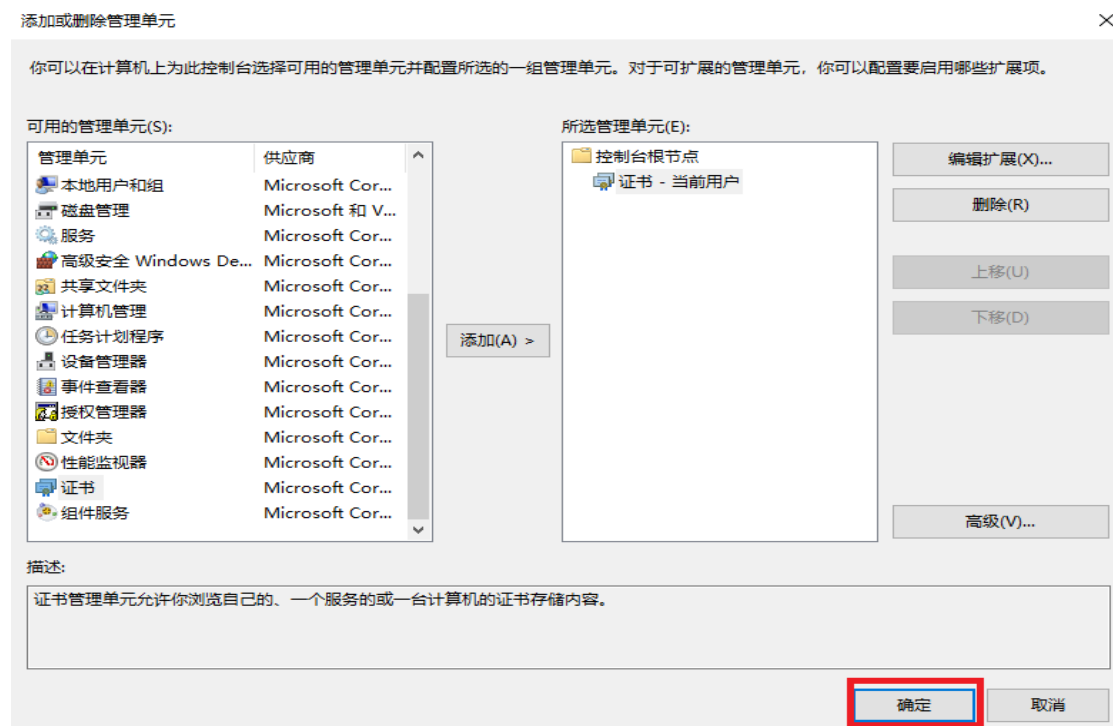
添加或删除管理单元

你可以在计算机上为此控制台选择可用的管理单元并配置所选的一组管理单元。对于可扩展的管理单元，你可以配置要启用哪些扩展项。

可用的管理单元(S):

| 管理单元 | 供应商 |
|---|---|
| 本地用户和组 | Microsoft Cor... |
| 磁盘管理 | Microsoft 和 V... |
| 服务 | Microsoft Cor... |
| 高级安全 Windows De... | Microsoft Cor... |
| 共享文件夹 | Microsoft Cor... |
| 计算机管理 | Microsoft Cor... |
| 任务计划程序 | Microsoft Cor... |
| 设备管理器 | Microsoft Cor... |
| 事件查看器 | Microsoft Cor... |
| 授权管理器 | Microsoft Cor... |
| 文件夹 | Microsoft Cor... |
| 性能监视器 | Microsoft Cor... |
| 证书 | Microsoft Cor... |
| 组件服务 | Microsoft Cor... |

添加(A) >

所选管理单元(E):

控制台根节点
证书 - 当前用户

编辑扩展(X)...
删除(R)
上移(U)
下移(D)
高级(V)...

描述:

证书管理单元允许你浏览自己的、一个服务的或一台计算机的证书存储内容。

确定
取消